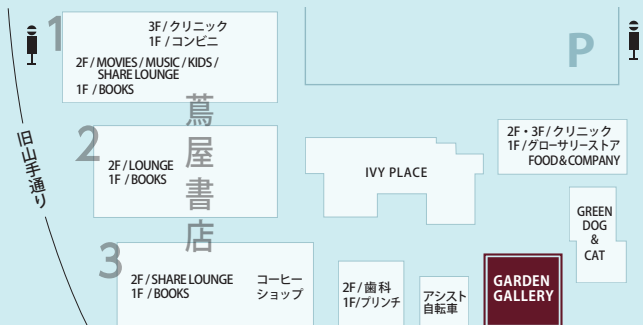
1
3F / クリニック
1F / コンビニ
2F / MOVIES / MUSIC / KIDS / SHARE LOUNGE
1F / BOOKS

P

旧山手通り

2
2F / LOUNGE
1F / BOOKS

蔦屋書店

IVY PLACE

2F・3F / クリニック
1F / グローサリーストア
FOOD＆COMPANY

GREEN DOG & CAT

3
2F / SHARE LOUNGE
1F / BOOKS
コーヒーショップ

2F / 歯科
1F / プリンチ

アシスト自転車

GARDEN GALLERY